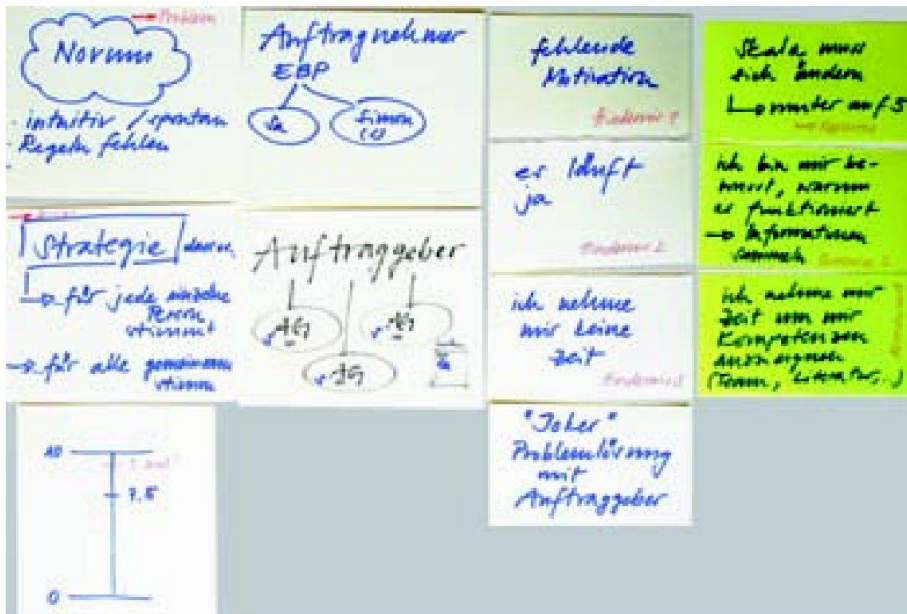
Problem

Normen

- intuitiv / spontan
- Regeln fehlen

Auftragnehmer
EBP
Sa
Simon (U)

fehlende Motivation
Hindernis 1

Skala muss sich ändern
Lmuster auf 5
Lösung

Strategie davon
→ für jede einzelne Person stimmt
→ für alle gemeinsam stimm

Auftraggeber
AG1
AG
AG
Sa

es läuft ja
Hindernis 2

ich bin mir bewusst, warum es funktioniert
→ Informationen sammeln
Lösung 2

ich nehme mir keine Zeit
Hindernis 3

ich nehme mir Zeit um mir Kompetenzen anzueignen (Team, Literatur, ..)
Lösung 3

"Joker" Problemlösung mit Auftraggeber

10
Ist-Soll
7.5
0